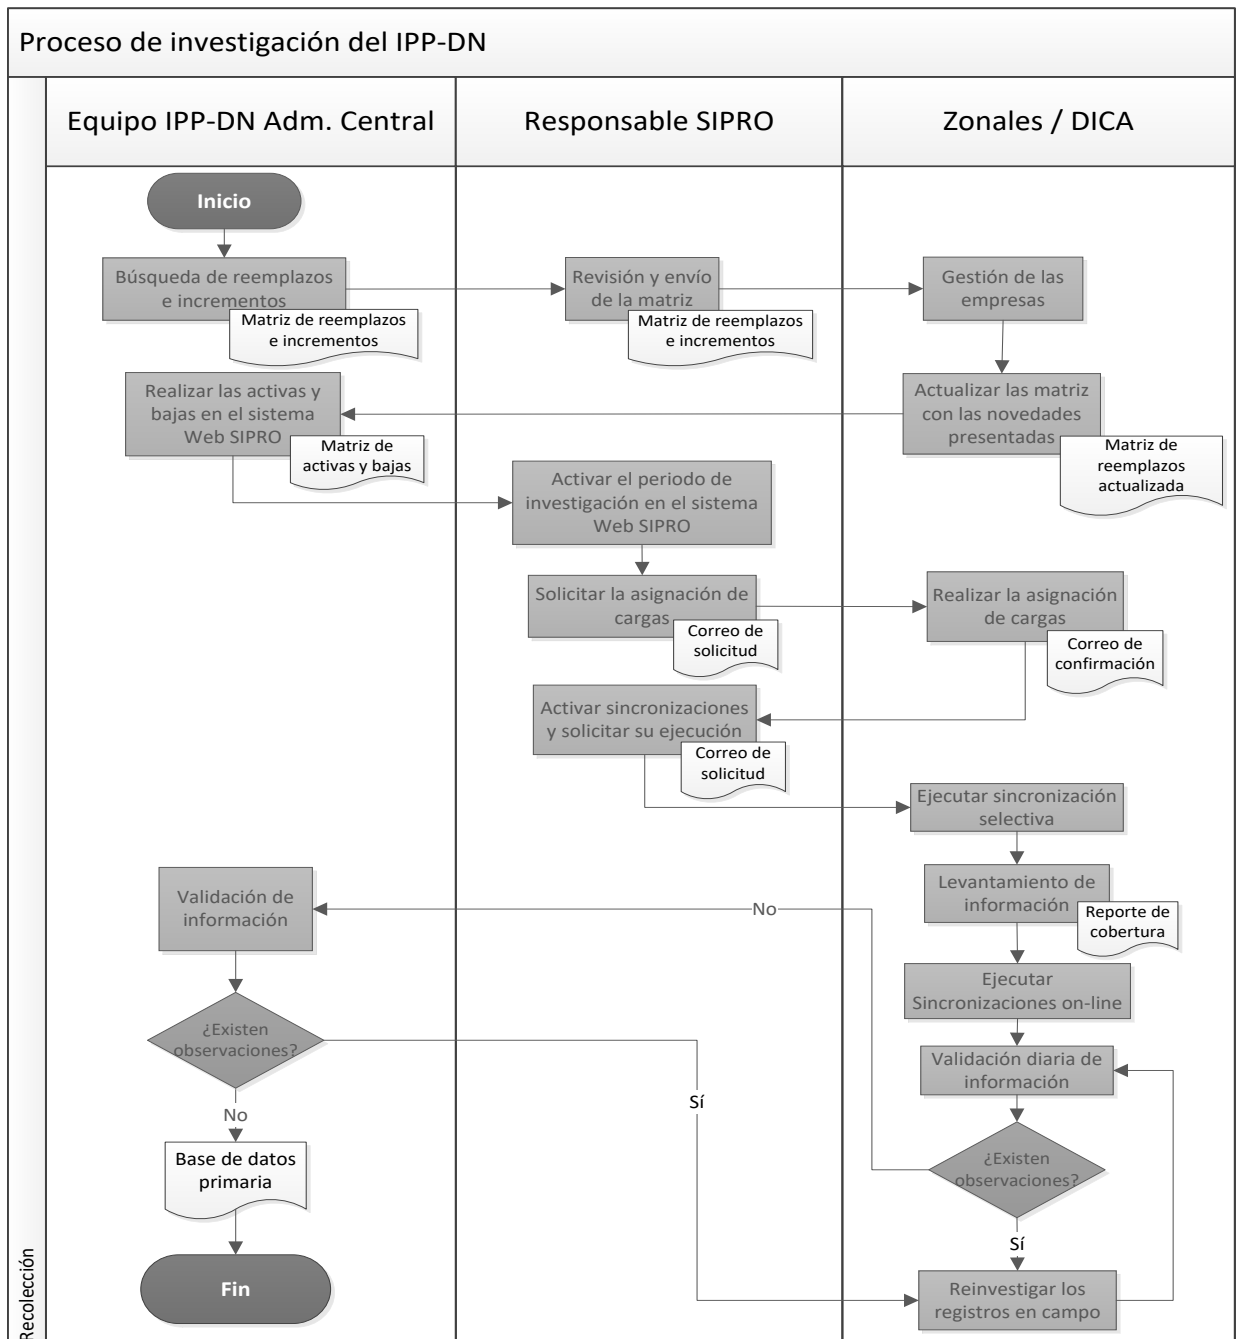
Proceso de investigación del IPP-DN

Equipo IPP-DN Adm. Central

Responsable SIPRO

Zonales / DICA

Inicio

Búsqueda de reemplazos e incrementos

Matriz de reemplazos e incrementos

Revisión y envío de la matriz

Matriz de reemplazos e incrementos

Gestión de las empresas

Actualizar las matriz con las novedades presentadas

Matriz de reemplazos actualizada

Realizar las activas y bajas en el sistema Web SIPRO

Matriz de activas y bajas

Activar el periodo de investigación en el sistema Web SIPRO

Solicitar la asignación de cargas

Correo de solicitud

Realizar la asignación de cargas

Correo de confirmación

Activar sincronizaciones y solicitar su ejecución

Correo de solicitud

Ejecutar sincronización selectiva

Levantamiento de información

Reporte de cobertura

Validación de información

No

Ejecutar Sincronizaciones on-line

Validación diaria de información

¿Existen observaciones?

Sí

No

¿Existen observaciones?

Sí

Base de datos primaria

Fin

Reinvestigar los registros en campo

Recolección